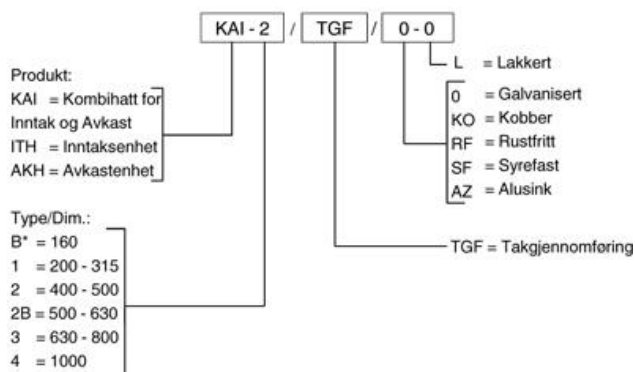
KAI - 2 / TGF / 0 - 0

L = Lakkert

0 = Galvanisert
KO = Kobber
RF = Rustfritt
SF = Syrefast
AZ = Alusink

Produkt:
KAI = Kombihatt for Inntak og Avkast
ITH = Inntaksenhet
AKH = Avkastenhet

TGF = Takgjennomføring

Type/Dim.:
B* = 160
1 = 200 - 315
2 = 400 - 500
2B = 500 - 630
3 = 630 - 800
4 = 1000